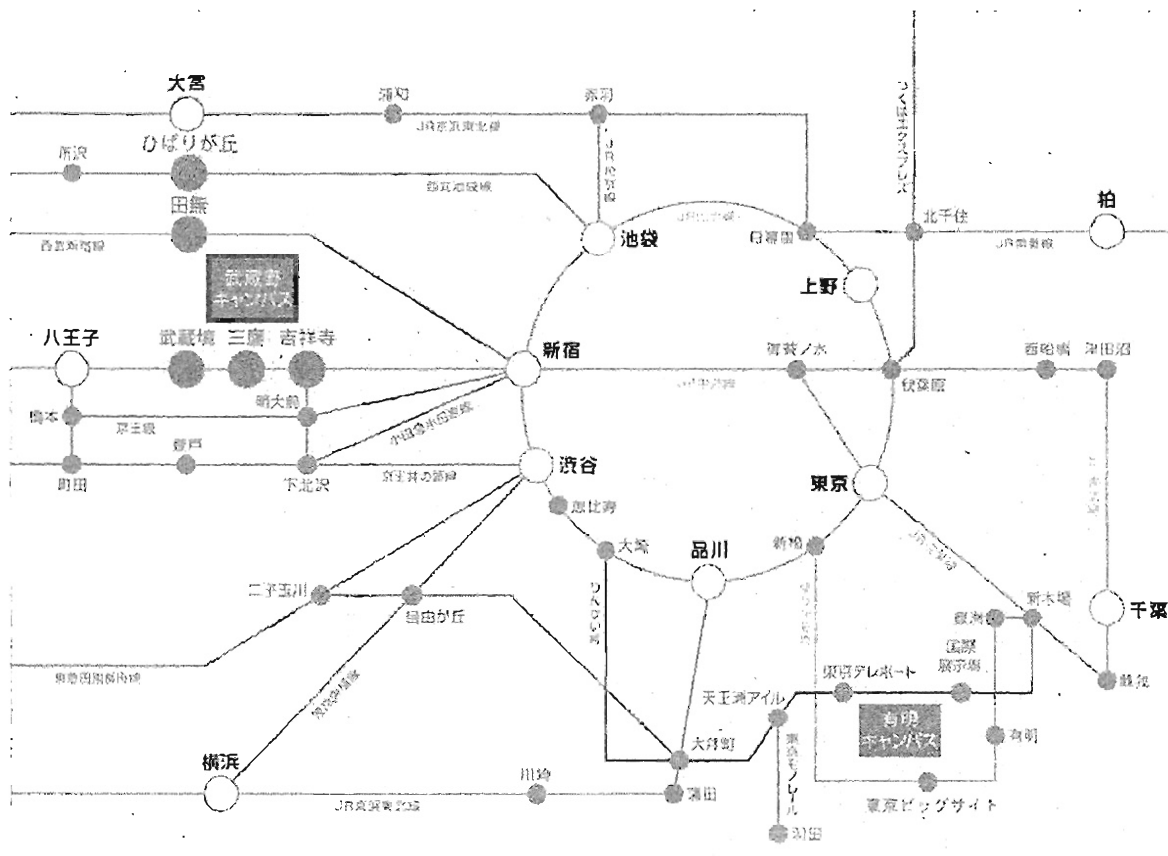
大宮
浦和
赤羽
JR京浜東北線
JR埼京線
つくばエクスプレス
所沢
ひばりが丘
西武池袋線
田無
西武新宿線
池袋
日暮里
北千住
柏
JR常磐線
上野
武蔵野キャンパス
八王子
武蔵境
三鷹
吉祥寺
新宿
御茶ノ水
秋葉原
西船橋
津田沼
JR中央線
明大前
橋本
京王線
小田急小田原線
狛江
町田
下北沢
京王井の頭線
渋谷
東京
恵比寿
大崎
品川
新橋
りんかい線
二子玉川
自由が丘
新木場
千葉
豊洲
国際展示場
東急田園都市線
東急東横線
天王洲アイル
東京テレポート
有明キャンパス
有明
大井町
東京モノレール
横浜
川崎
蒲田
JR京浜東北線
東京ビッグサイト
羽田
蘇我